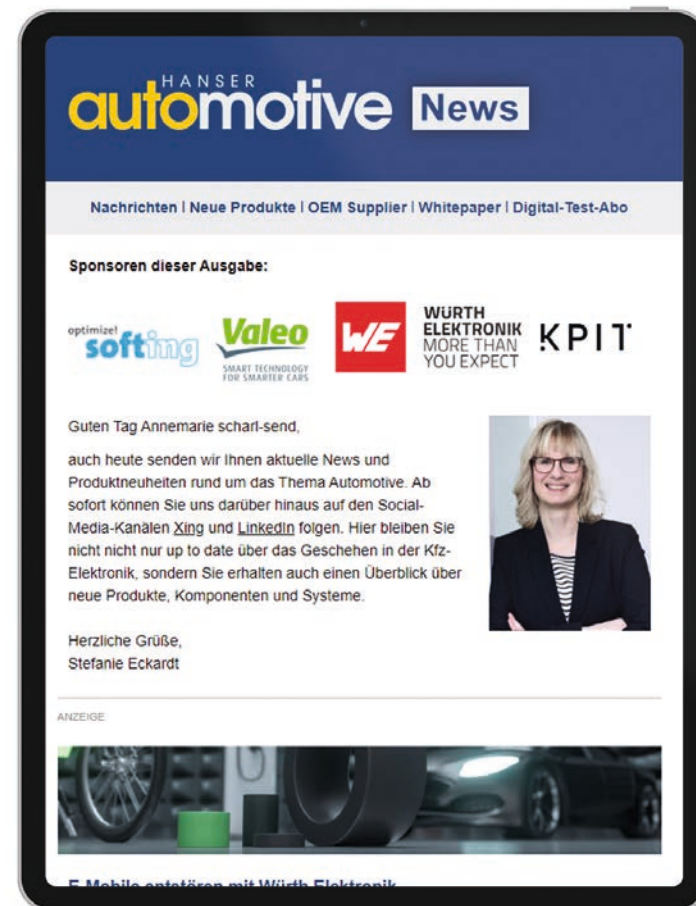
HANSER
automotive News

Nachrichten | Neue Produkte | OEM Supplier | Whitepaper | Digital-Test-Abo

Sponsoren dieser Ausgabe:

optimize! softing

Valeo
SMART TECHNOLOGY FOR SMARTER CARS

WE

WÜRTH ELEKTRONIK
MORE THAN YOU EXPECT

KPIT

Guten Tag Annemarie scharl-send,

auch heute senden wir Ihnen aktuelle News und Produktneuheiten rund um das Thema Automotive. Ab sofort können Sie uns darüber hinaus auf den Social-Media-Kanälen Xing und LinkedIn folgen. Hier bleiben Sie nicht nicht nur up to date über das Geschehen in der Kfz-Elektronik, sondern Sie erhalten auch einen Überblick über neue Produkte, Komponenten und Systeme.

Herzliche Grüße,
Stefanie Eckardt

ANZEIGE

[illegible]